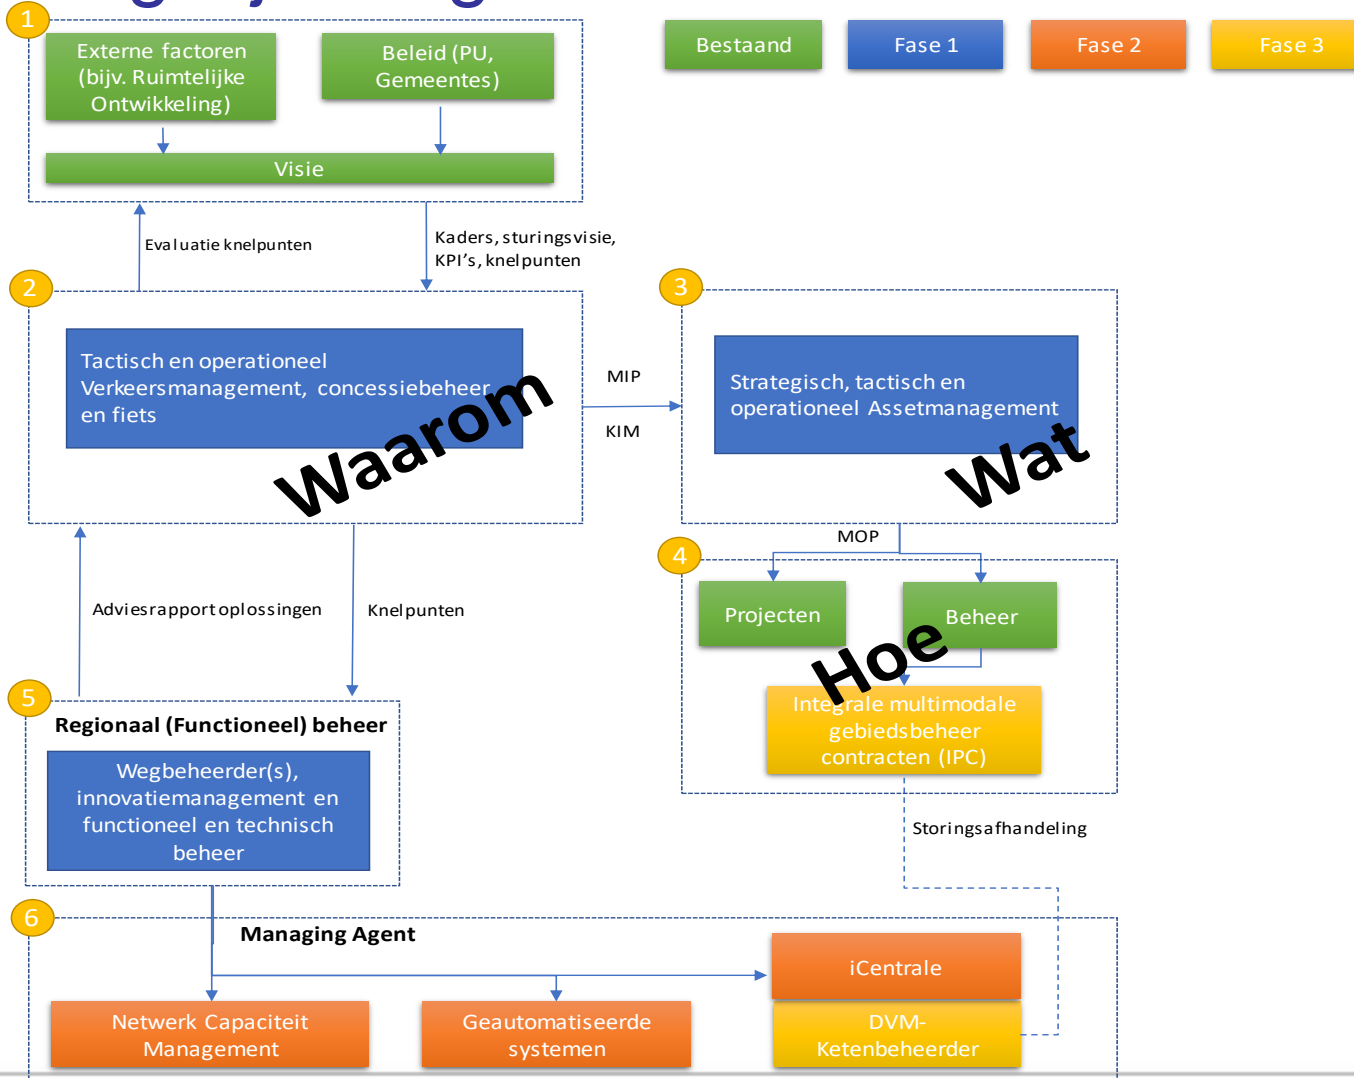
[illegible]

1

Externe factoren (bijv. Ruimtelijke Ontwikkeling)

Beleid (PU, Gemeentes)

Visie

Bestaand

Fase 1

Fase 2

Fase 3

Evaluatie knelpunten

Kaders, sturingsvisie, KPI's, knelpunten

2

Tactisch en operationeel Verkeersmanagement, concessiebeheer en fiets

Waarom

MIP

KIM

3

Strategisch, tactisch en operationeel Assetmanagement

Wat

MOP

4

Projecten

Beheer

Hoe

Integrale multimodale gebiedsbeheer contracten (IPC)

Adviesrapport oplossingen

Knelpunten

Storingsafhandeling

5

Regionaal (Functioneel) beheer

Wegbeheerder(s), innovatiemanagement en functioneel en technisch beheer

6

Managing Agent

iCentrale

DVM-Ketenbeheerder

Netwerk Capaciteit Management

Geautomatiseerde systemen